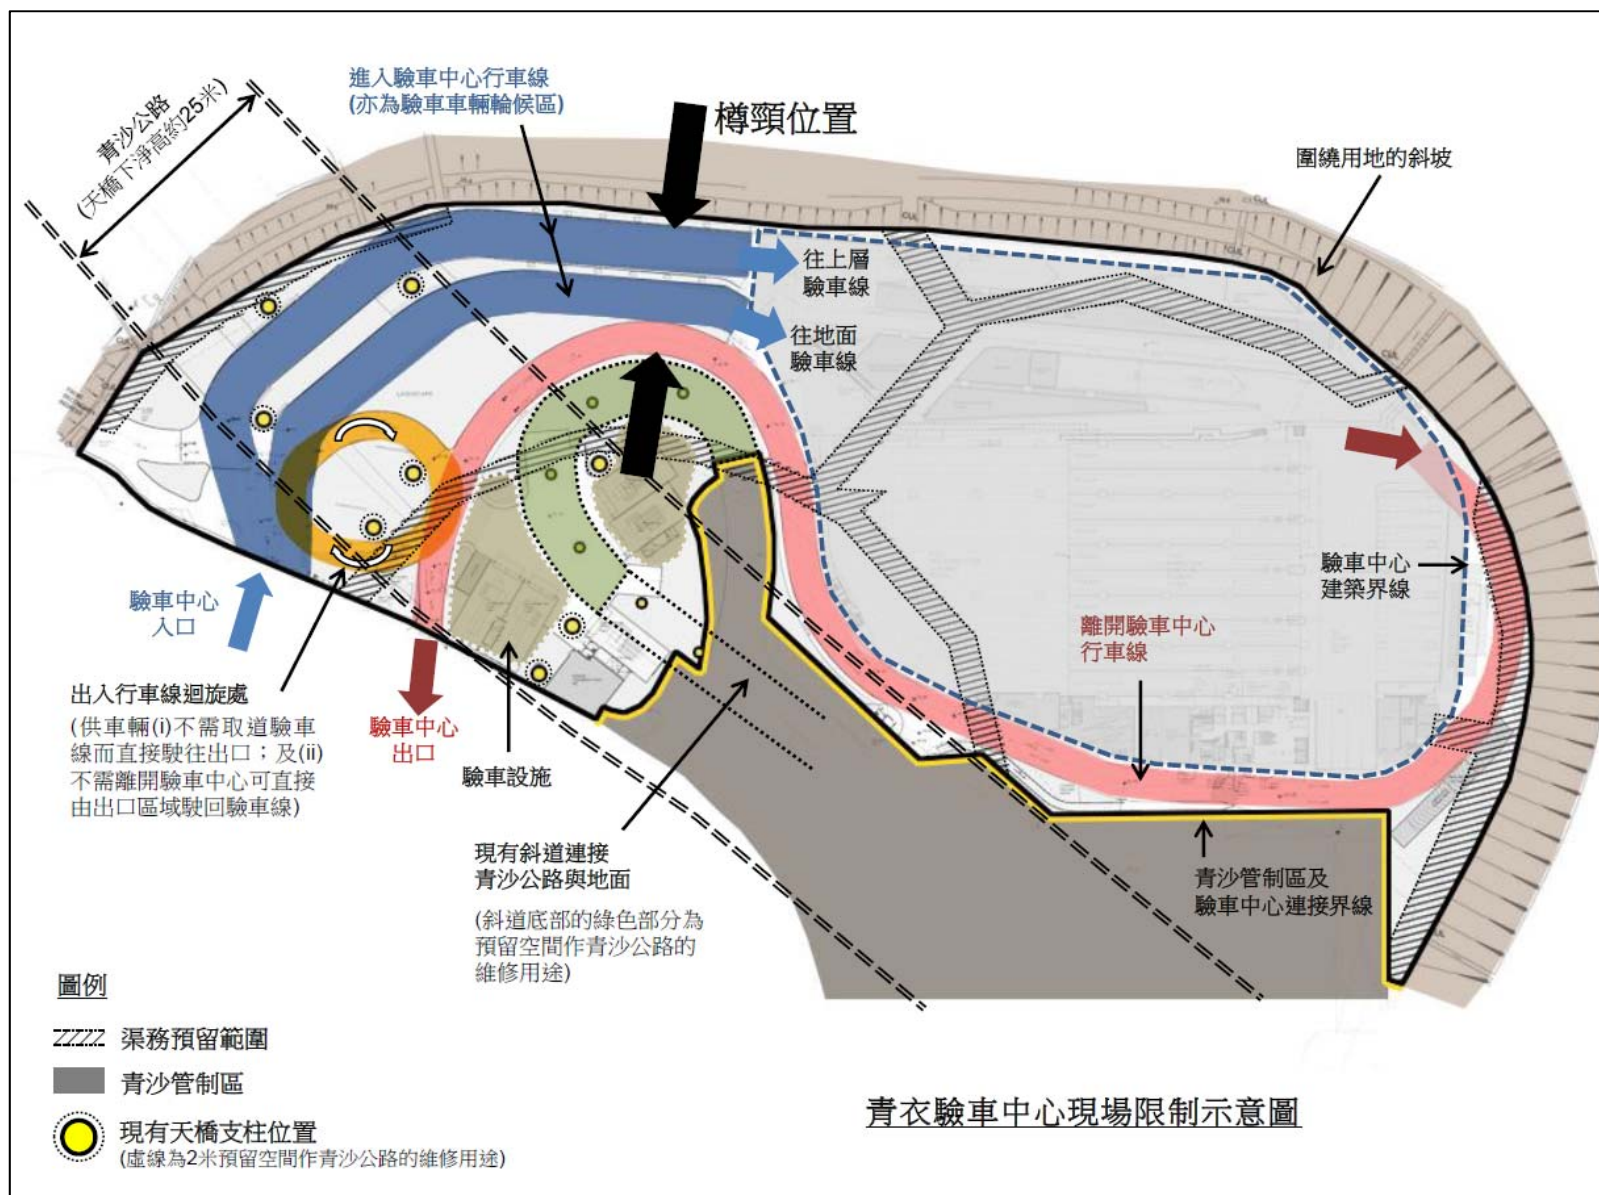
青沙公路
(天橋下淨高約25米)

進入驗車中心行車線
(亦為驗車車輛輪候區)

樽頸位置

圍繞用地的斜坡

往上層
驗車線

往地面
驗車線

驗車中心
入口

出入行車線迴旋處
(供車輛(i)不需取道驗車線而直接駛往出口；及(ii)不需離開驗車中心可直接由出口區域駛回驗車線)

驗車中心
出口

驗車設施

現有斜道連接
青沙公路與地面

(斜道底部的綠色部分為預留空間作青沙公路的維修用途)

驗車中心
建築界線

離開驗車中心
行車線

青沙管制區及
驗車中心連接界線

圖例

渠務預留範圍

青沙管制區

現有天橋支柱位置
(虛線為2米預留空間作青沙公路的維修用途)

青衣驗車中心現場限制示意圖